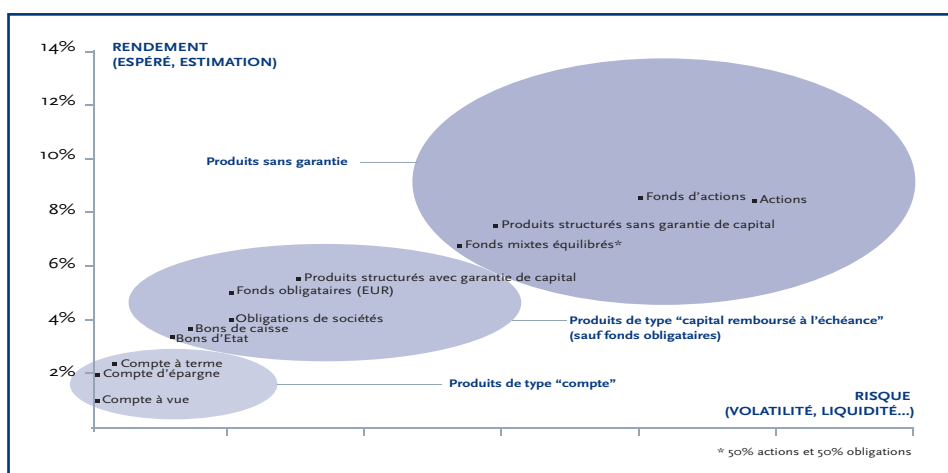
RENDEMENT
(ESPÉRÉ, ESTIMATION)

14%
12%
10%
8%
6%
4%
2%

Produits sans garantie

Fonds d'actions
Actions
Produits structurés sans garantie de capital
Fonds mixtes équilibrés*
Produits structurés avec garantie de capital
Fonds obligataires (EUR)
Obligations de sociétés
Bons de caisse
Bons d'Etat

Produits de type "capital remboursé à l'échéance" (sauf fonds obligataires)

Compte à terme
Compte d'épargne
Compte à vue

Produits de type "compte"

RISQUE
(VOLATILITÉ, LIQUIDITÉ...)

* 50% actions et 50% obligations